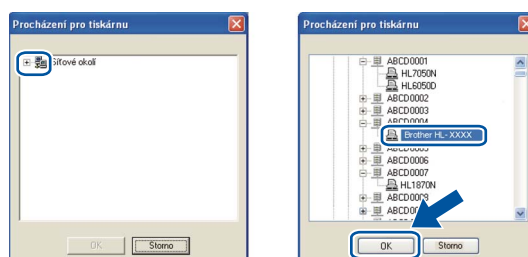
Procházení pro tiskárnu

Síťové okolí

OK Storno

Procházení pro tiskárnu

ABCD0001
HL7050N
HL6050D
ABCD0002
ABCD0003
ABCD0004
Brother HL- XXXX
ABCD0005
ABCD0006
ABCD0007
HL1870N
ABCD0009
ABCD00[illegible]

OK Storno